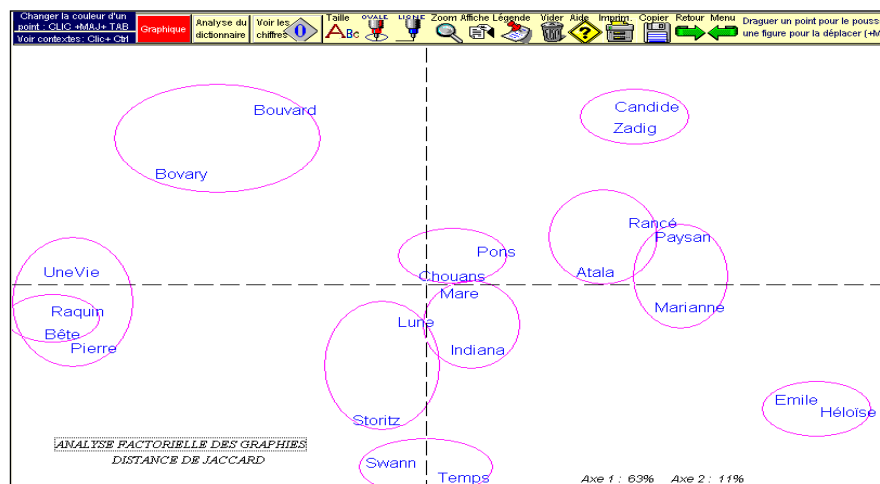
Changer la couleur d'un point : CLIC +MAJ+ TAB
Voir contextes: Clic+ Ctrl
Graphique
Analyse du dictionnaire
Voir les chiffres 0
Taille ABc
OVALE
LIGNE
Zoom
Affiche
Légende
Vider
Aide
Imprim.
Copier
Retour
Menu
Draguer un point pour le pouss
une figure pour la déplacer (+M

Bouvard
Bovary
Candide
Zadig
Rancé
Paysan
Atala
Marianne
Pons
Chouans
Mare
UneVie
Raquin
Bête
Pierre
Lune
Indiana
Storitz
Emile
Héloïse
Swann
Temps

ANALYSE FACTORIELLE DES GRAPHIES
DISTANCE DE JACCARD

Axe 1 : 63%   Axe 2 : 11%